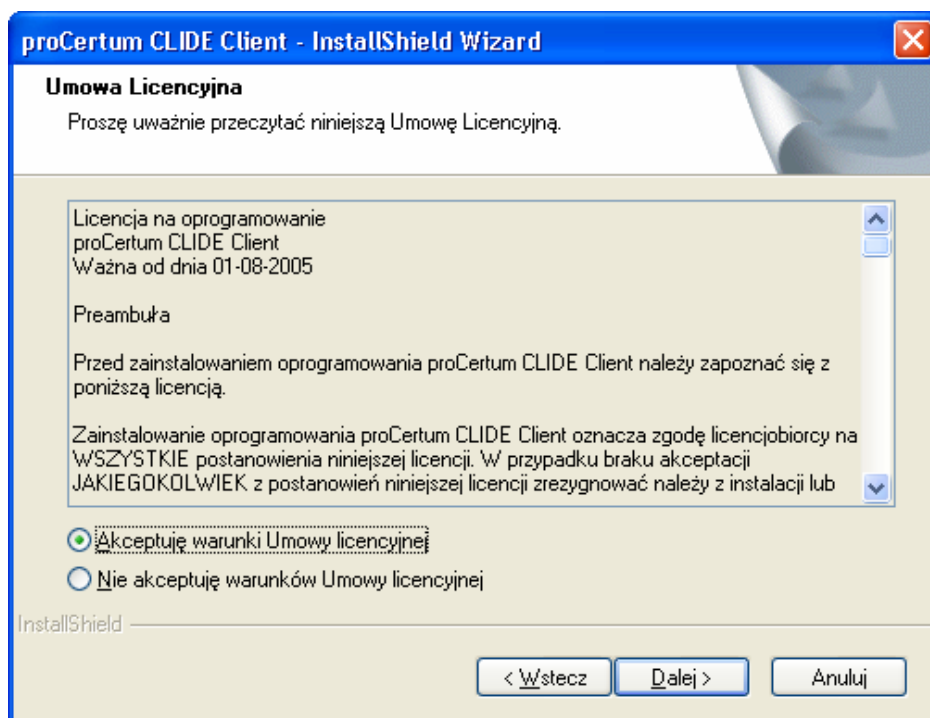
proCertum CLIDE Client - InstallShield Wizard

Umowa Licencyjna

Proszę uważnie przeczytać niniejszą Umowę Licencyjną.

Licencja na oprogramowanie
proCertum CLIDE Client
Ważna od dnia 01-08-2005

Preambuła

Przed zainstalowaniem oprogramowania proCertum CLIDE Client należy zapoznać się z poniższą licencją.

Zainstalowanie oprogramowania proCertum CLIDE Client oznacza zgodę licencjobiorcy na WSZYSTKIE postanowienia niniejszej licencji. W przypadku braku akceptacji JAKIEGOKOLWIEK z postanowień niniejszej licencji zrezygnować należy z instalacji lub

Akceptuję warunki Umowy licencyjnej

Nie akceptuję warunków Umowy licencyjnej

InstallShield

< Wstecz

Dalej >

Anuluj